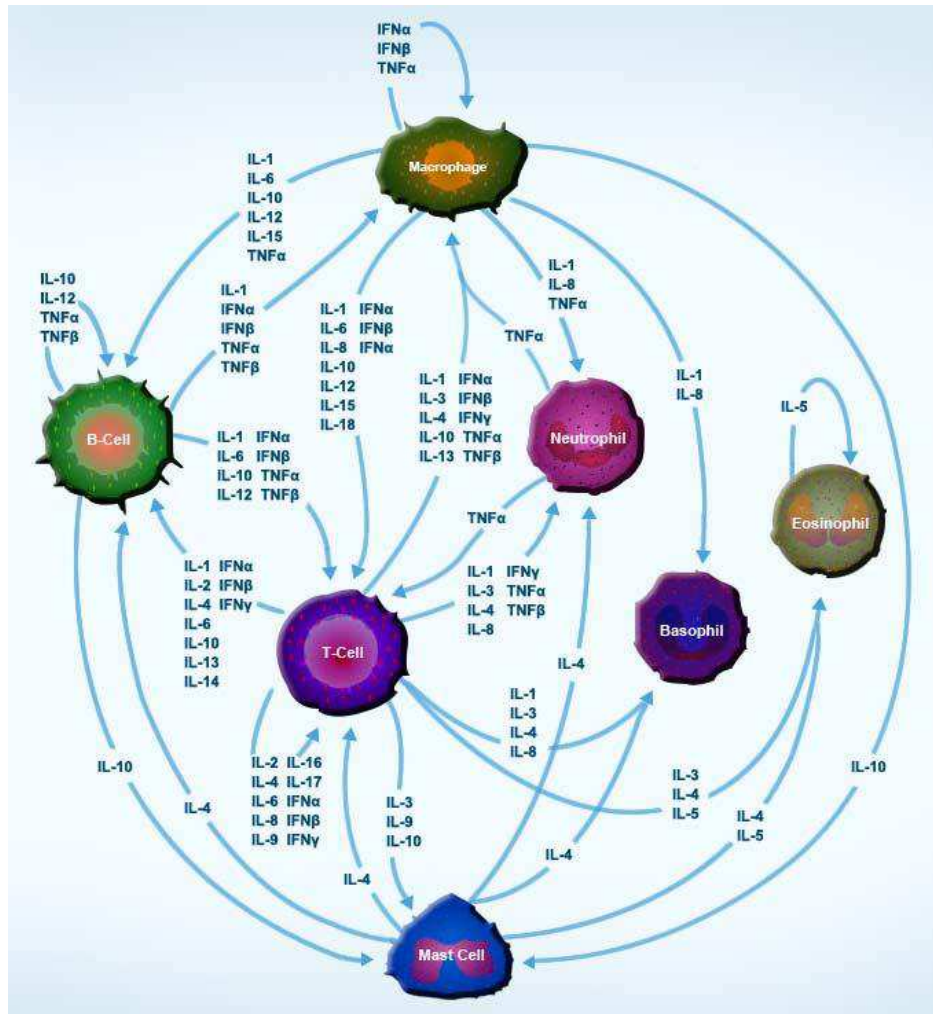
IFNα
IFNβ
TNFα

Macrophage

IL-1
IL-6
IL-10
IL-12
IL-15
TNFα

IL-10
IL-12
TNFα
TNFβ

IL-1
IFNα
IFNβ
TNFα
TNFβ

IL-1 IFNα
IL-6 IFNβ
IL-8 IFNα
IL-10
IL-12
IL-15
IL-18

IL-1
IL-8
TNFα

TNFα

IL-1 IFNα
IL-3 IFNβ
IL-4 IFNγ
IL-10 TNFα
IL-13 TNFβ

IL-1
IL-8

IL-5

B-Cell

IL-1 IFNα
IL-6 IFNβ
IL-10 TNFα
IL-12 TNFβ

Neutrophil

Eosinophil

TNFα

IL-1 IFNα
IL-2 IFNβ
IL-4 IFNγ
IL-6
IL-10
IL-13
IL-14

IL-1 IFNγ
IL-3 TNFα
IL-4 TNFβ
IL-8

T-Cell

Basophil

IL-4

IL-1
IL-3
IL-4
IL-8

IL-10

IL-4

IL-2 IL-16
IL-4 IL-17
IL-6 IFNα
IL-8 IFNβ
IL-9 IFNγ

IL-3
IL-9
IL-10

IL-3
IL-4
IL-5

IL-10

IL-4
IL-5

IL-4

IL-4

Mast Cell